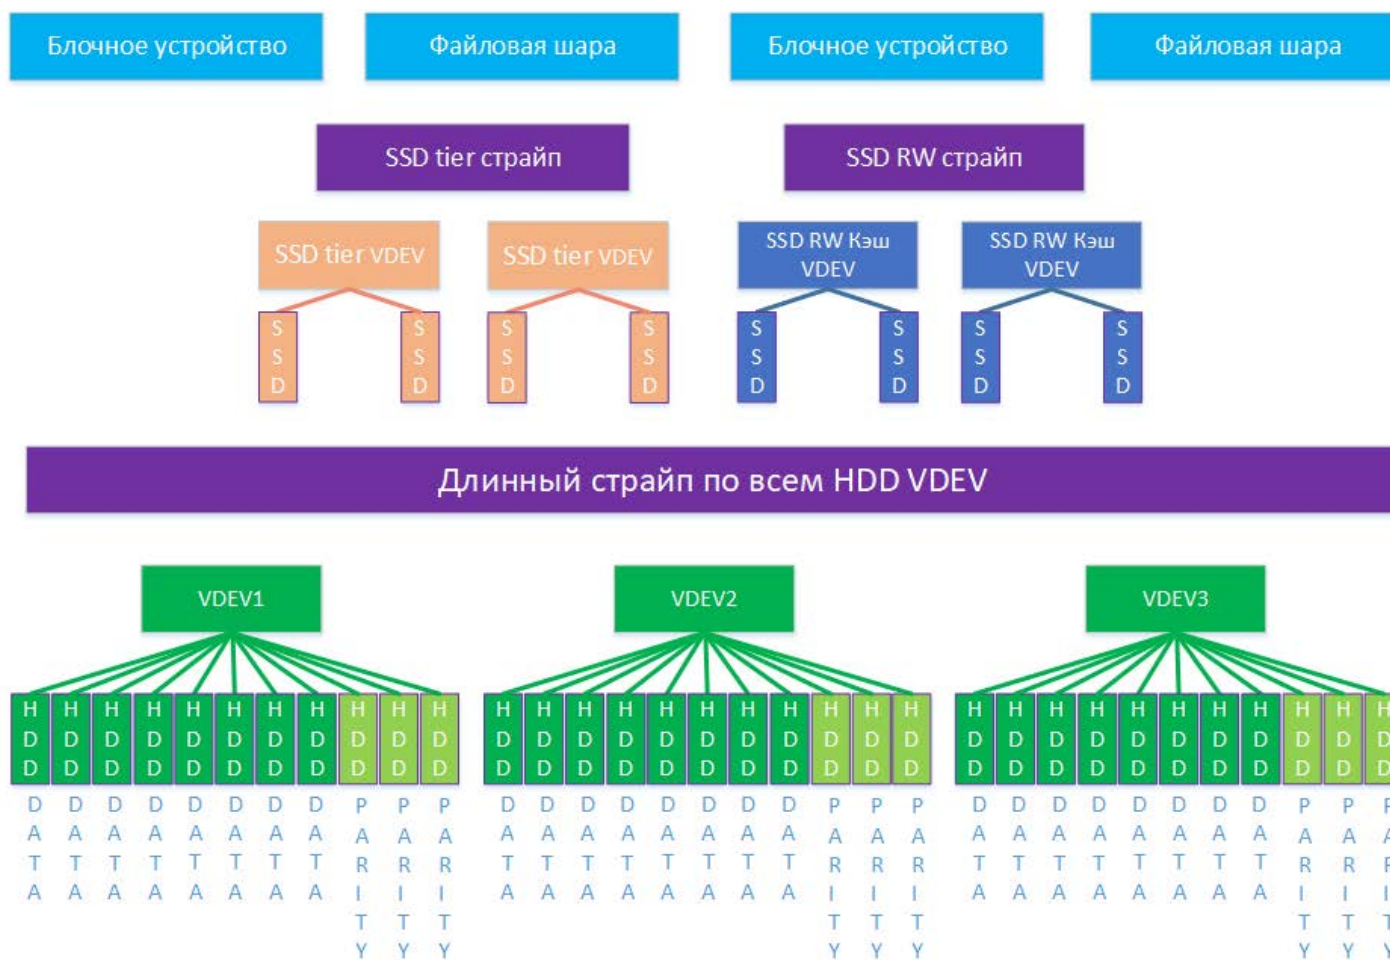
Блочное устройство
Файловая шара
Блочное устройство
Файловая шара

SSD tier страйп
SSD RW страйп

SSD tier VDEV
SSD tier VDEV
SSD RW Кэш VDEV
SSD RW Кэш VDEV

SSD SSD SSD SSD SSD SSD SSD SSD

Длинный страйп по всем HDD VDEV

VDEV1
VDEV2
VDEV3

HDD HDD HDD HDD HDD HDD HDD HDD HDD HDD HDD
DATA DATA DATA DATA DATA DATA DATA DATA PARITY PARITY PARITY

HDD HDD HDD HDD HDD HDD HDD HDD HDD HDD HDD
DATA DATA DATA DATA DATA DATA DATA DATA PARITY PARITY PARITY

HDD HDD HDD HDD HDD HDD HDD HDD HDD HDD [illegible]
DATA DATA DATA DATA DATA DATA DATA DATA PARITY PARITY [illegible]